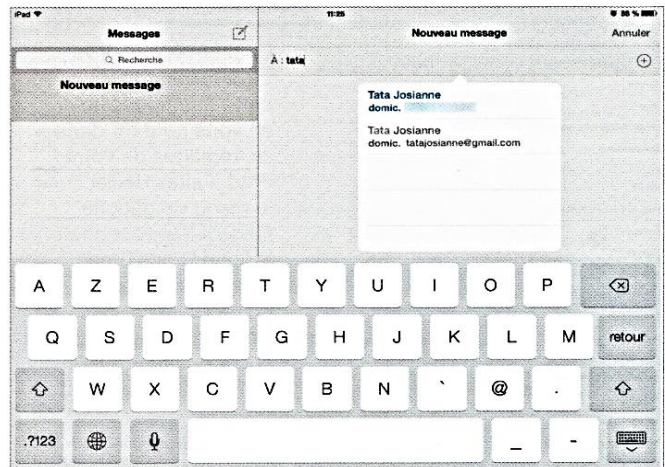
iPad

11:26

88 %

Messages

Recherche

Nouveau message

Nouveau message

Annuler

À : tata

Tata Josianne
domic. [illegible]

Tata Josianne
domic. tatajosianne@gmail.com

A Z E R T Y U I O P

Q S D F G H J K L M retour

W X C V B N ` @ .

.?123 _ -